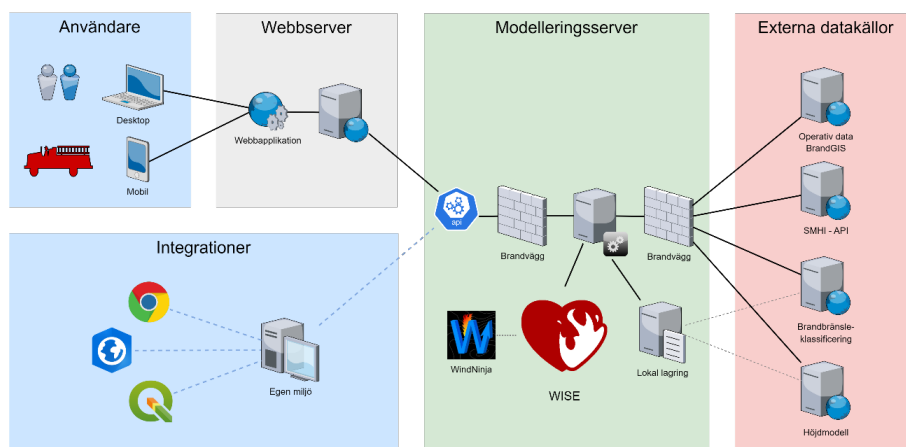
Användare

Desktop

Mobil

Webbserver

Webbapplikation

Modelleringsserver

api

Brandvägg

Brandvägg

WindNinja

WISE

Lokal lagring

Externa datakällor

Operativ data BrandGIS

SMHI - API

Brandbränsle-klassificering

Höjdmodell

Integrationer

Egen miljö